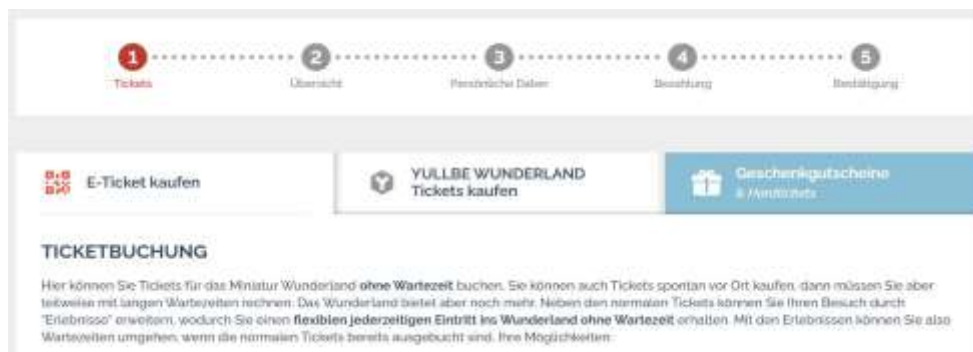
1 Tickets
2 Übersicht
3 Persönliche Daten
4 Bezahlung
5 Bestätigung

E-Ticket kaufen

YULLBE WUNDERLAND Tickets kaufen

Geschenkgutscheine & Hardtickets

TICKETBUCHUNG

Hier können Sie Tickets für das Miniatur Wunderland **ohne Wartezeit** buchen. Sie können auch Tickets spontan vor Ort kaufen, dann müssen Sie aber teilweise mit langen Wartezeiten rechnen. Das Wunderland bietet aber noch mehr. Neben den normalen Tickets können Sie Ihren Besuch durch "Erlebnisse" erweitern, wodurch Sie einen **flexiblen jederzeitigen Eintritt ins Wunderland ohne Wartezeit** erhalten. Mit den Erlebnissen können Sie also Wartezeiten umgehen, wenn die normalen Tickets bereits ausgebucht sind. Ihre Möglichkeiten: